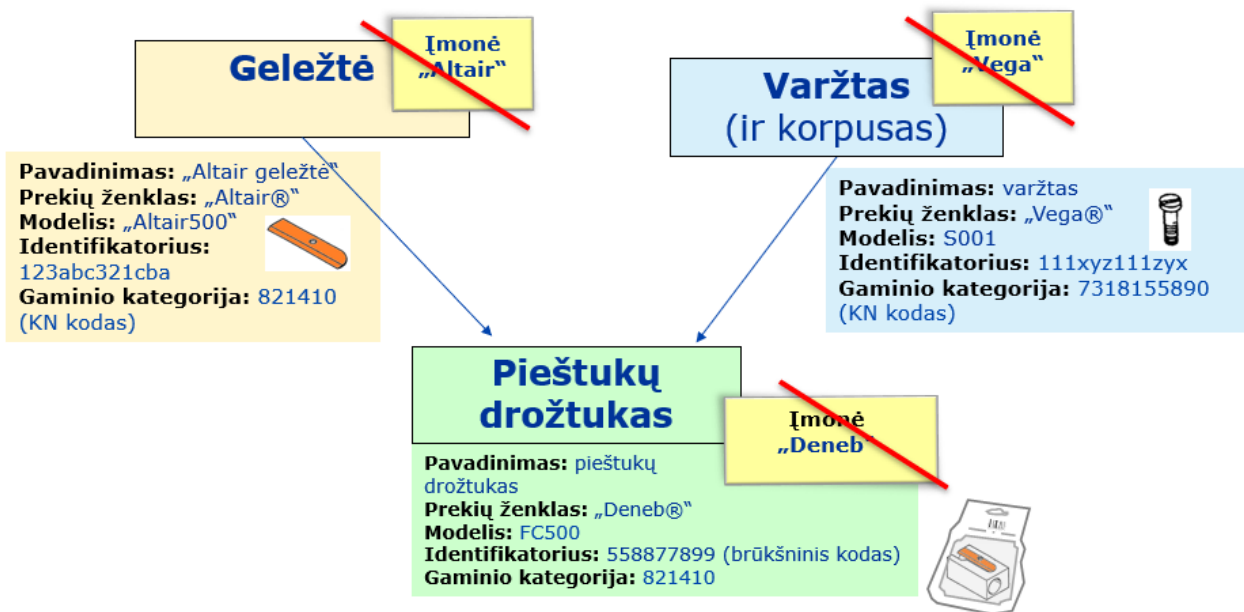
Geležtė

Įmonė „Altair“

Pavadinimas: „Altair geležtė“
Prekių ženklas: „Altair®“
Modelis: „Altair500“
Identifikatorius: 123abc321cba
Gaminio kategorija: 821410 (KN kodas)

Varžtas (ir korpusas)

Įmonė „Vega“

Pavadinimas: varžtas
Prekių ženklas: „Vega®“
Modelis: S001
Identifikatorius: 111xyz111zyx
Gaminio kategorija: 7318155890 (KN kodas)

Pieštukų drožtukas

Įmonė „Deneb“

Pavadinimas: pieštukų drožtukas
Prekių ženklas: „Deneb®“
Modelis: FC500
Identifikatorius: 558877899 (brūkšninis kodas)
Gaminio kategorija: 821410